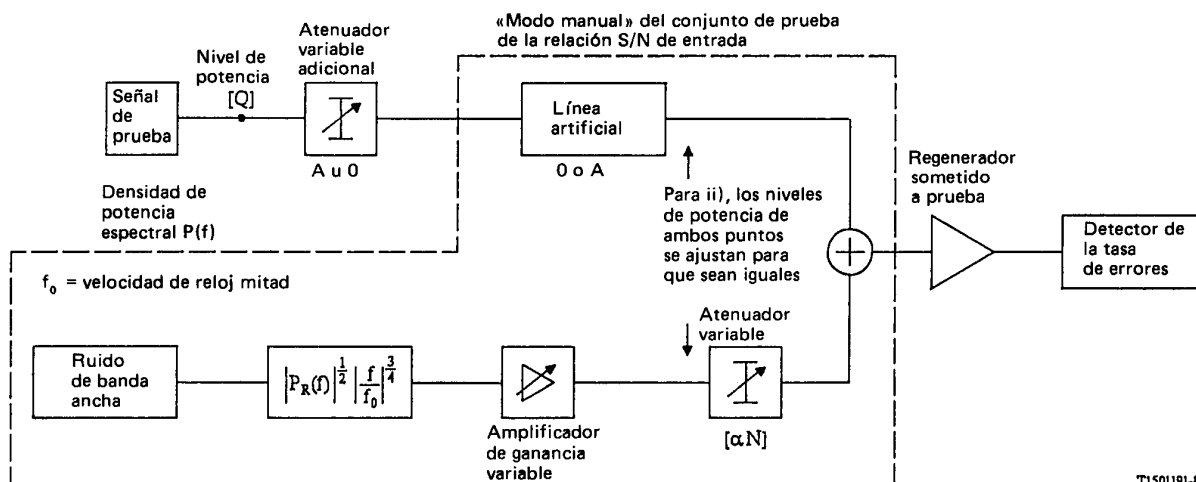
«Modo manual» del conjunto de prueba de la relación S/N de entrada

Atenuador variable adicional

Nivel de potencia [Q]

Señal de prueba

A u 0

Línea artificial

0 o A

Densidad de potencia espectral P(f)

Para ii), los niveles de potencia de ambos puntos se ajustan para que sean iguales

Regenerador sometido a prueba

Detector de la tasa de errores

$f_0$ = velocidad de reloj mitad

Atenuador variable

Ruido de banda ancha

$\left|P_R(f)\right|^{\frac{1}{2}} \left|\frac{f}{f_0}\right|^{\frac{3}{4}}$

Amplificador de ganancia variable

[$\alpha$N]

T1501191-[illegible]